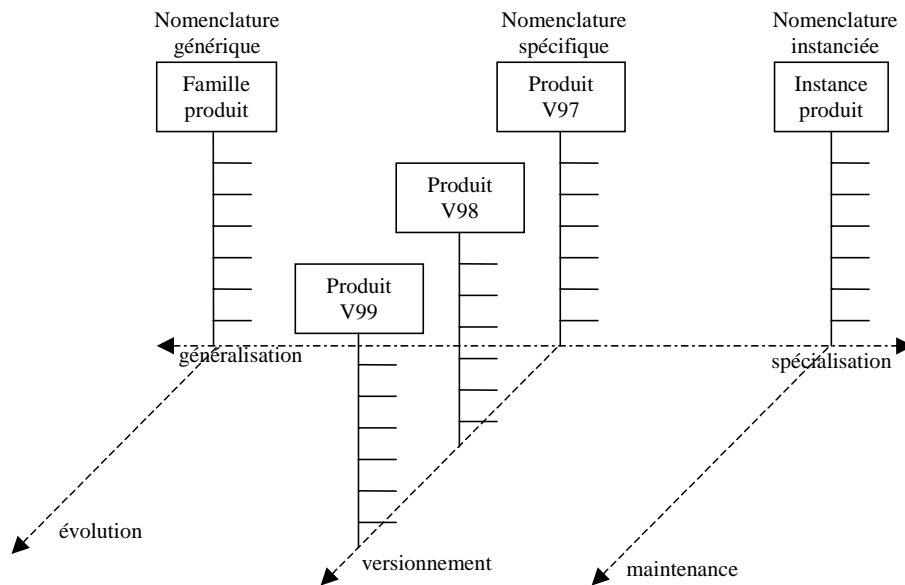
Nomenclature générique

Famille produit

Nomenclature spécifique

Produit V97

Nomenclature instanciée

Instance produit

Produit V98

Produit V99

généralisation

spécialisation

évolution

versionnement

maintenance